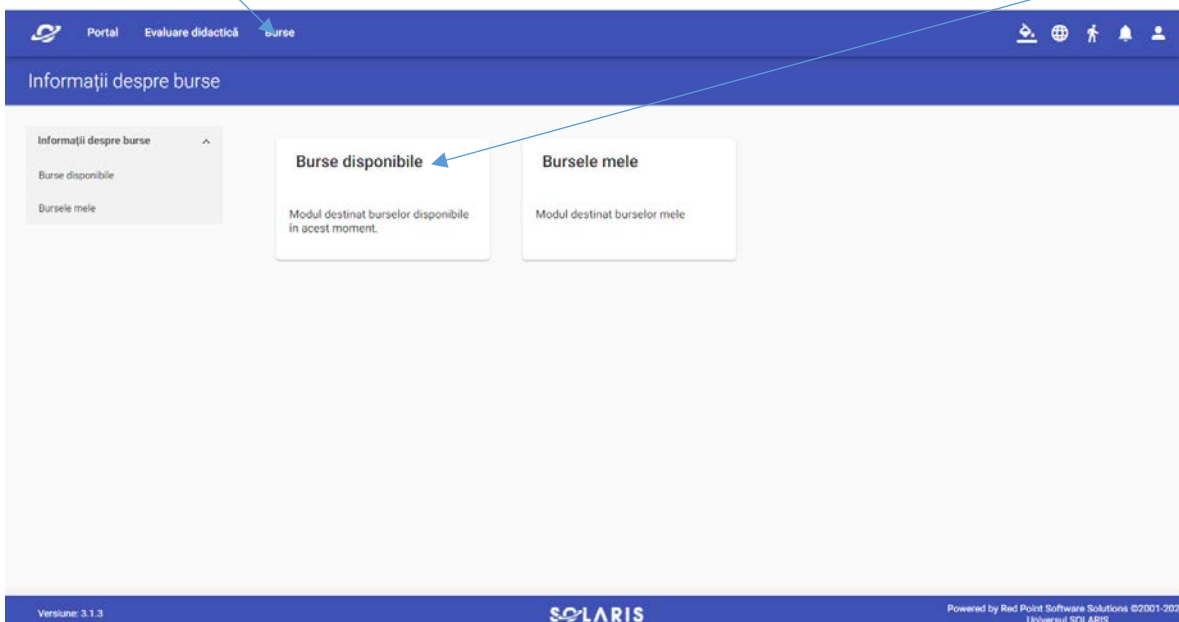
Portal Evaluare didactică Burse

Informații despre burse

Informații despre burse

Burse disponibile

Bursele mele

Burse disponibile

Modul destinat burselor disponibile în acest moment.

Bursele mele

Modul destinat burselor mele

Versiune: 3.1.3

SOLARIS

Powered by Red Point Software Solutions ©2001-202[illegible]
Universul SOLARIS